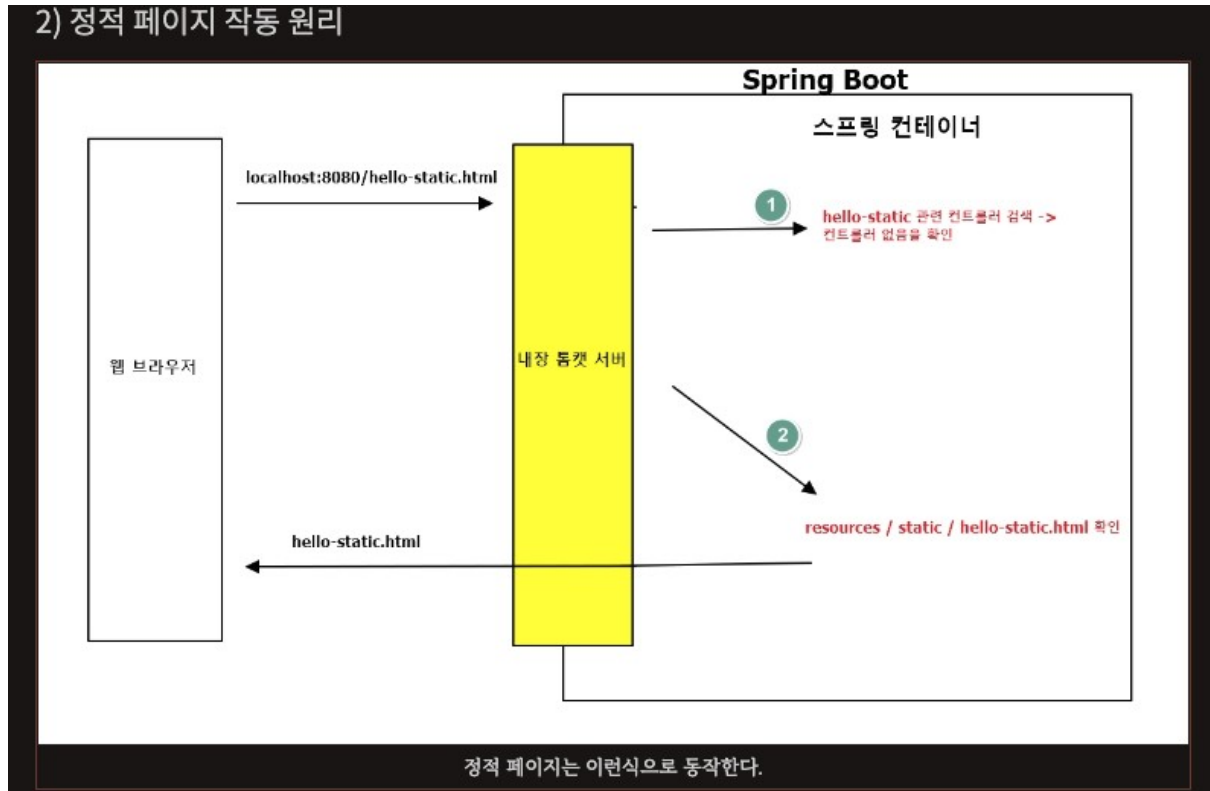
2) 정적 페이지 작동 원리

Spring Boot

스프링 컨테이너

localhost:8080/hello-static.html

웹 브라우저

내장 톰캣 서버

1

hello-static 관련 컨트롤러 검색 -> 컨트롤러 없음을 확인

2

resources / static / hello-static.html 확인

hello-static.html

정적 페이지는 이런식으로 동작한다.